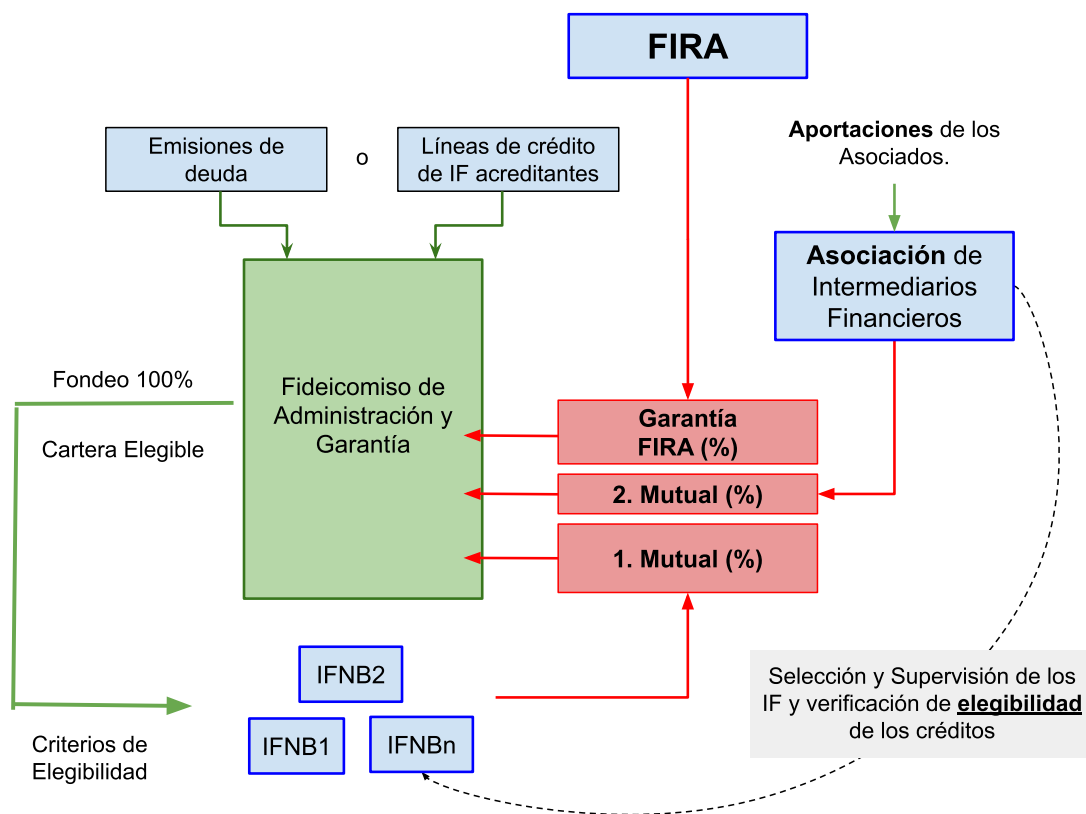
FIRA

Emisiones de deuda

o

Líneas de crédito de IF acreditantes

Aportaciones de los Asociados.

Asociación de Intermediarios Financieros

Fondeo 100%

Cartera Elegible

Fideicomiso de Administración y Garantía

Garantía FIRA (%)

2. Mutual (%)

1. Mutual (%)

IFNB2

IFNB1

IFNBn

Criterios de Elegibilidad

Selección y Supervisión de los IF y verificación de elegibilidad de los créditos